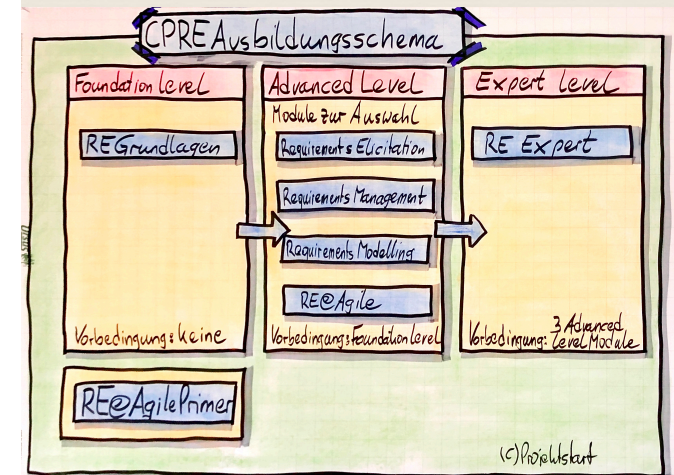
CPRE Ausbildungsschema

Foundation Level

RE Grundlagen

Vorbedingung: keine

Advanced Level

Module zur Auswahl

Requirements Elicitation

Requirements Management

Requirements Modelling

RE@Agile

Vorbedingung: Foundation Level

Expert Level

RE Expert

Vorbedingung: 3 Advanced Level Module

RE@Agile Primer

(c) Projektstart